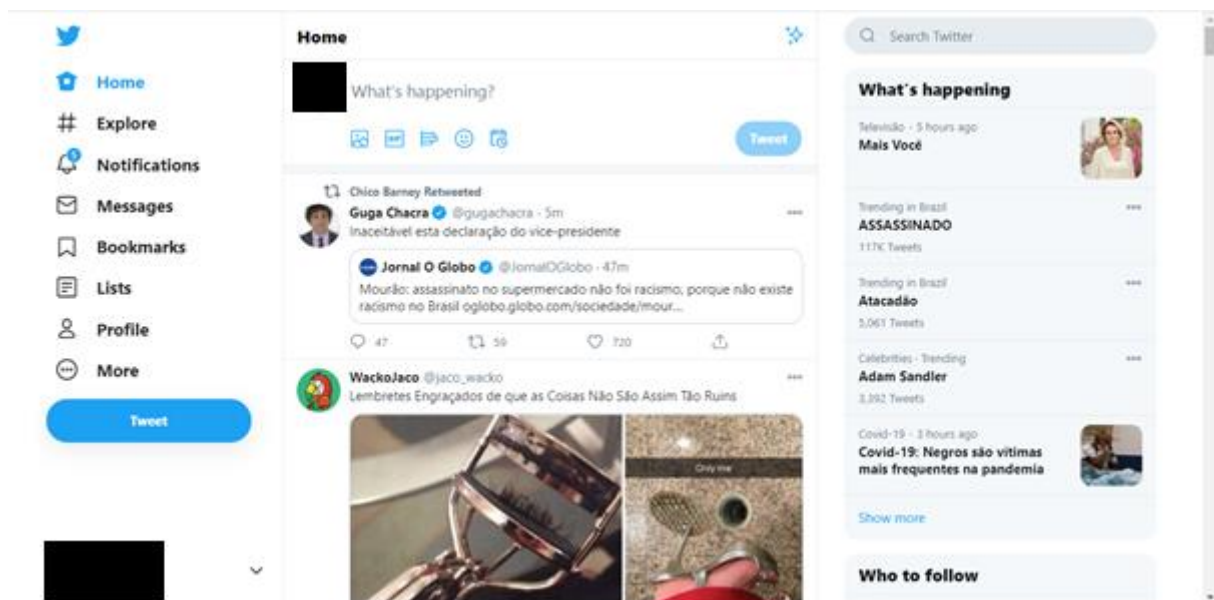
Home
Explore
Notifications
Messages
Bookmarks
Lists
Profile
More
Tweet

Home

What's happening?

Tweet

Chico Barney Retweeted
Guga Chacra @gugachacra · 5m
Inaceitável esta declaração do vice-presidente

Jornal O Globo @JornalOGlobo · 47m
Mourão: assassinato no supermercado não foi racismo, porque não existe racismo no Brasil oglobo.globo.com/sociedade/mour...

47 59 720

WackoJaco @jaco_wacko
Lembretes Engraçados de que as Coisas Não São Assim Tão Ruins

Search Twitter

What's happening

Televisão · 5 hours ago
Mais Você

Trending in Brazil
ASSASSINADO
117K Tweets

Trending in Brazil
Atacadão
5,061 Tweets

Celebrities · Trending
Adam Sandler
3,392 Tweets

Covid-19 · 3 hours ago
Covid-19: Negros são vítimas mais frequentes na pandemia

Show more

Who to follow